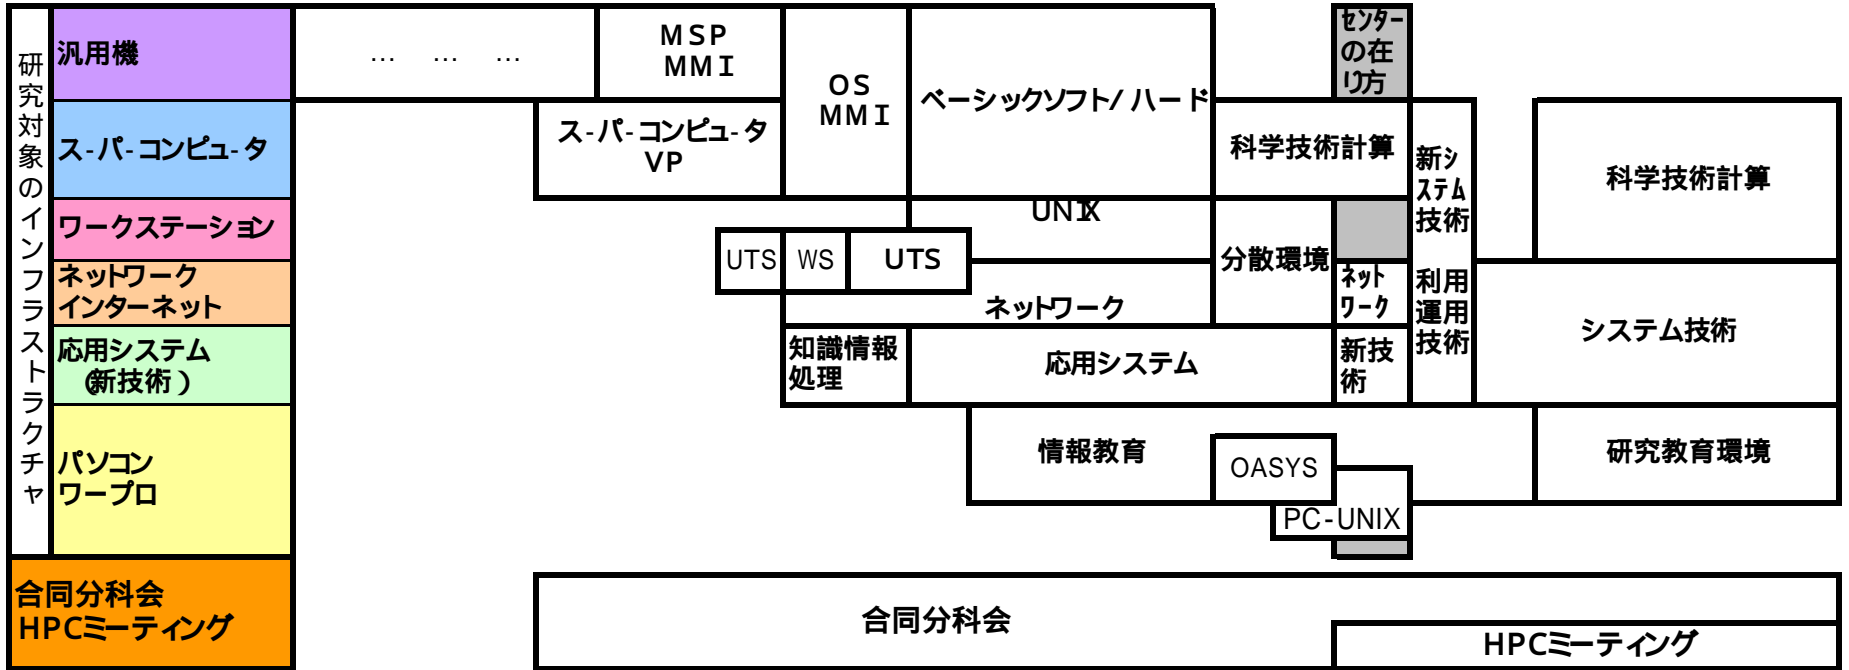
研究対象のインフラストラクチャ

汎用機

スーパーコンピュータ

ワークステーション

ネットワーク
インターネット

応用システム
（新技術）

パソコン
ワープロ

合同分科会
HPCミーティング

… … …

MSP
MMI

OS
MMI

ベーシックソフト/ハード

センターの在り方

スーパーコンピュータ
VP

科学技術計算

新システム技術

科学技術計算

UNIX

UTS

WS

UTS

分散環境

ネットワーク

ネットワーク

利用運用技術

システム技術

知識情報処理

応用システム

新技術

情報教育

OASYS

PC-UNIX

研究教育環境

合同分科会

HPCミーティング